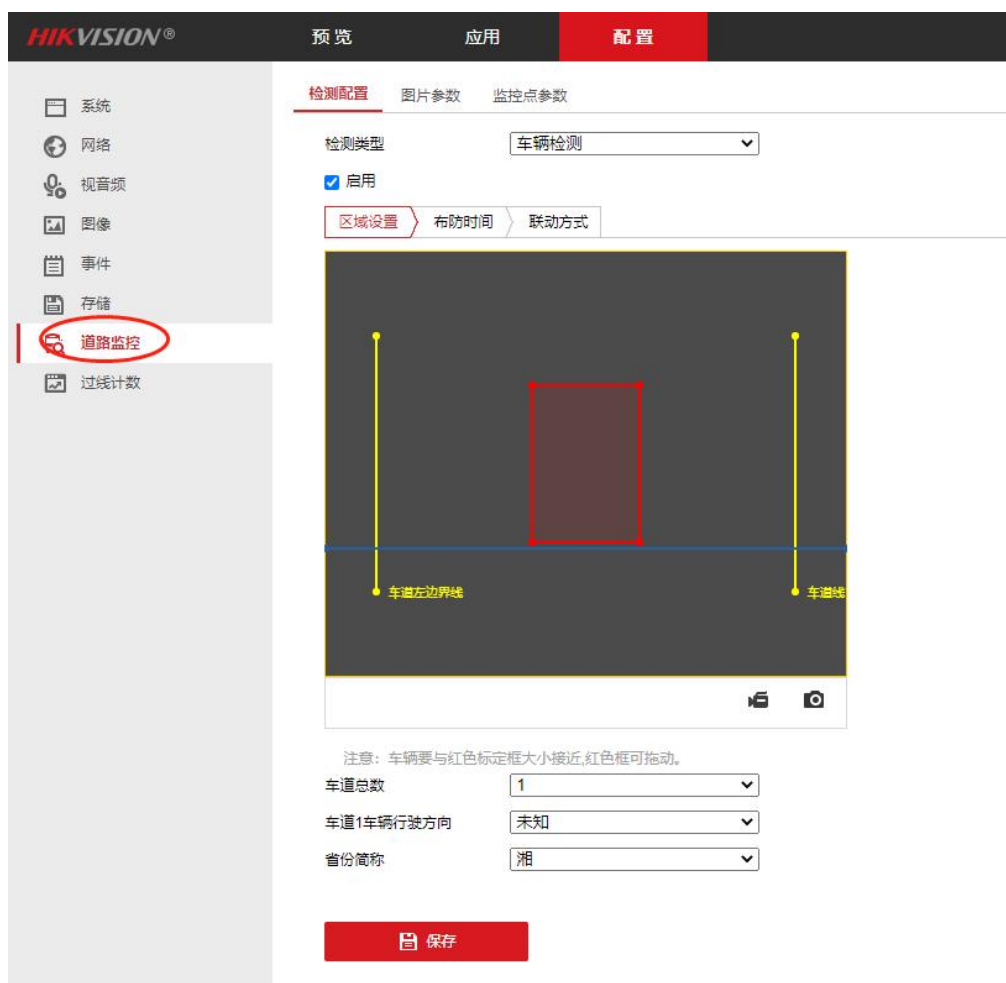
HIKVISION®

预览 应用 配置

系统
网络
视音频
图像
事件
存储
道路监控
过线计数

检测配置 图片参数 监控点参数

检测类型 车辆检测

启用

区域设置 布防时间 联动方式

车道左边界线

车道线

注意：车辆要与红色标定框大小接近,红色框可拖动。

车道总数 1

车道1车辆行驶方向 未知

省份简称 湘

保存